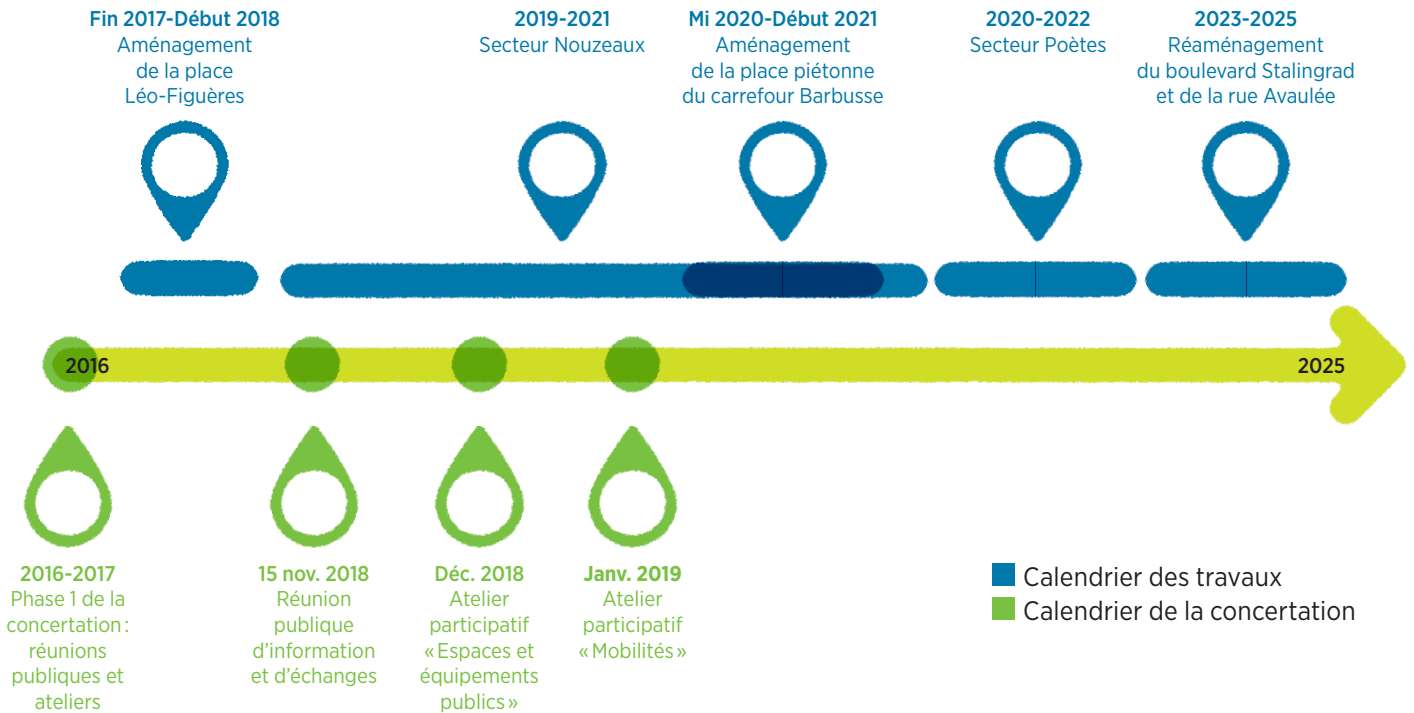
Fin 2017-Début 2018
Aménagement de la place Léo-Figuères

2019-2021
Secteur Nouzeaux

Mi 2020-Début 2021
Aménagement de la place piétonne du carrefour Barbusse

2020-2022
Secteur Poètes

2023-2025
Réaménagement du boulevard Stalingrad et de la rue Avaulée

2016

2025

2016-2017
Phase 1 de la concertation : réunions publiques et ateliers

15 nov. 2018
Réunion publique d'information et d'échanges

Déc. 2018
Atelier participatif « Espaces et équipements publics »

Janv. 2019
Atelier participatif « Mobilités »

Calendrier des travaux
Calendrier de la concertation